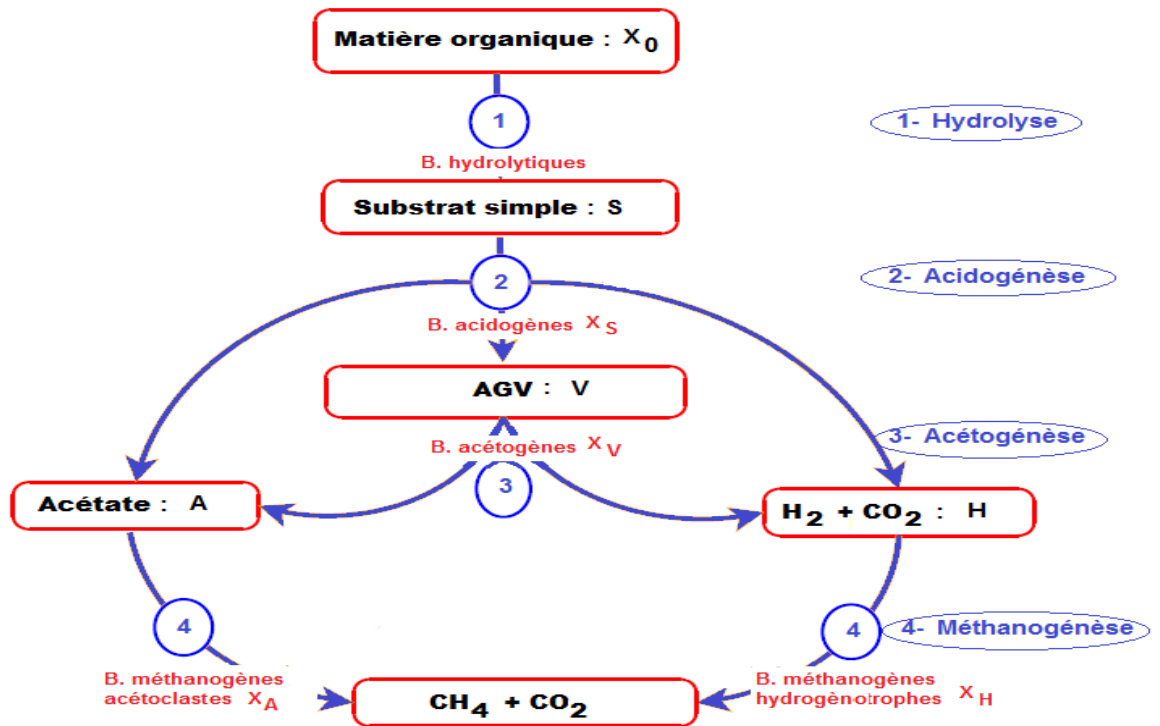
Matière organique : $X_0$

1

B. hydrolytiques

1- Hydrolyse

Substrat simple : S

2

2- Acidogénèse

B. acidogènes $X_S$

AGV : V

3- Acétogénèse

B. acétogènes $X_V$

3

Acétate : A

$H_2 + CO_2$ : H

4

4

4- Méthanogénèse

B. méthanogènes acétoclastes $X_A$

$CH_4 + CO_2$

B. méthanogènes hydrogènotrophes $X_H$